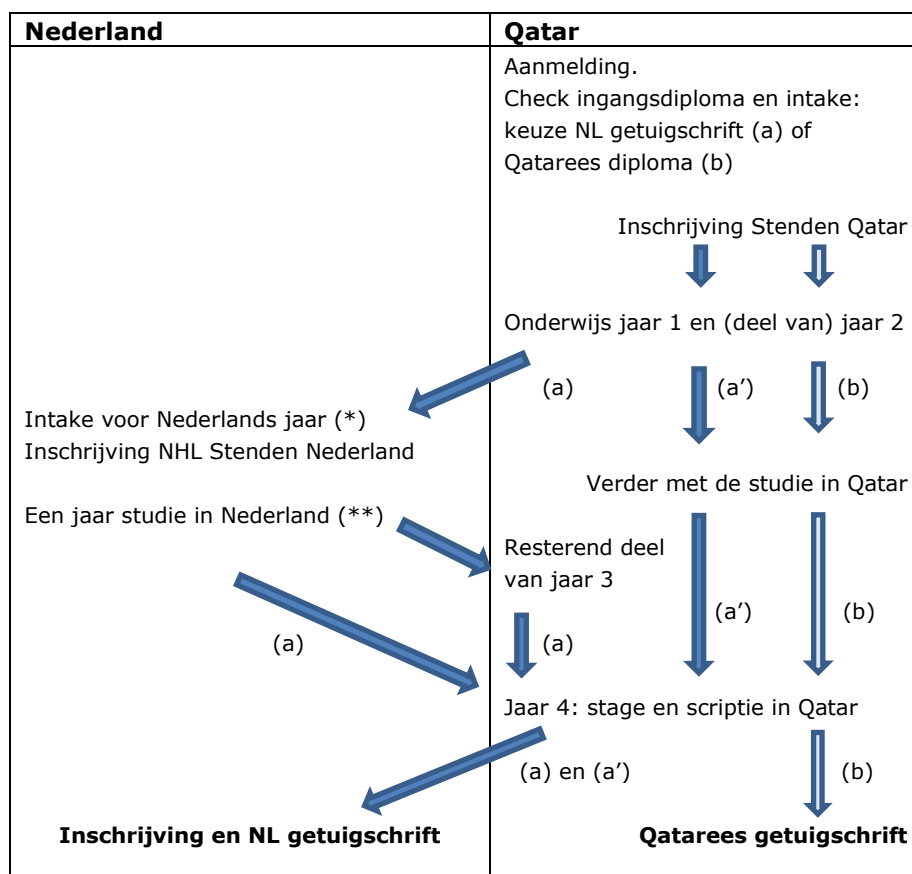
| Nederland | Qatar |
|---|---|
| | Aanmelding. Check ingangsdiploma en intake: keuze NL getuigschrift (a) of Qatarees diploma (b) |
| | Inschrijving Stenden Qatar |
| | Onderwijs jaar 1 en (deel van) jaar 2 |
| Intake voor Nederlands jaar (\*) Inschrijving NHL Stenden Nederland | (a) (a’) (b) |
| | Verder met de studie in Qatar |
| Een jaar studie in Nederland (\*\*) | Resterend deel van jaar 3 |
| (a) | (a) (a’) (b) |
| | Jaar 4: stage en scriptie in Qatar |
| | (a) en (a’) (b) |
| **Inschrijving en NL getuigschrift** | **Qatarees getuigschrift** |